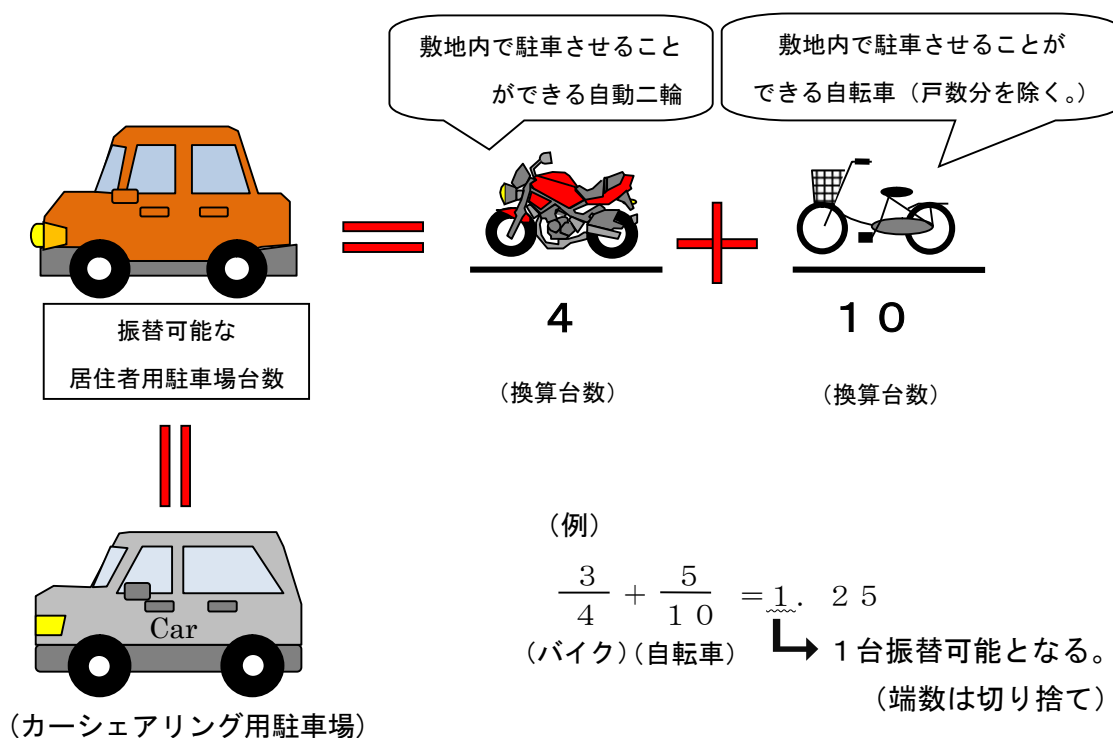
敷地内で駐車させることができる自動二輪

敷地内で駐車させることができる自転車（戸数分を除く。）

振替可能な
居住者用駐車場台数

＝

＋

４

１０

（換算台数）

（換算台数）

＝

Car

（カーシェアリング用駐車場）

（例）

$\frac{3}{4} + \frac{5}{10} = 1.25$

（バイク）（自転車）

１台振替可能となる。
（端数は切り捨て）